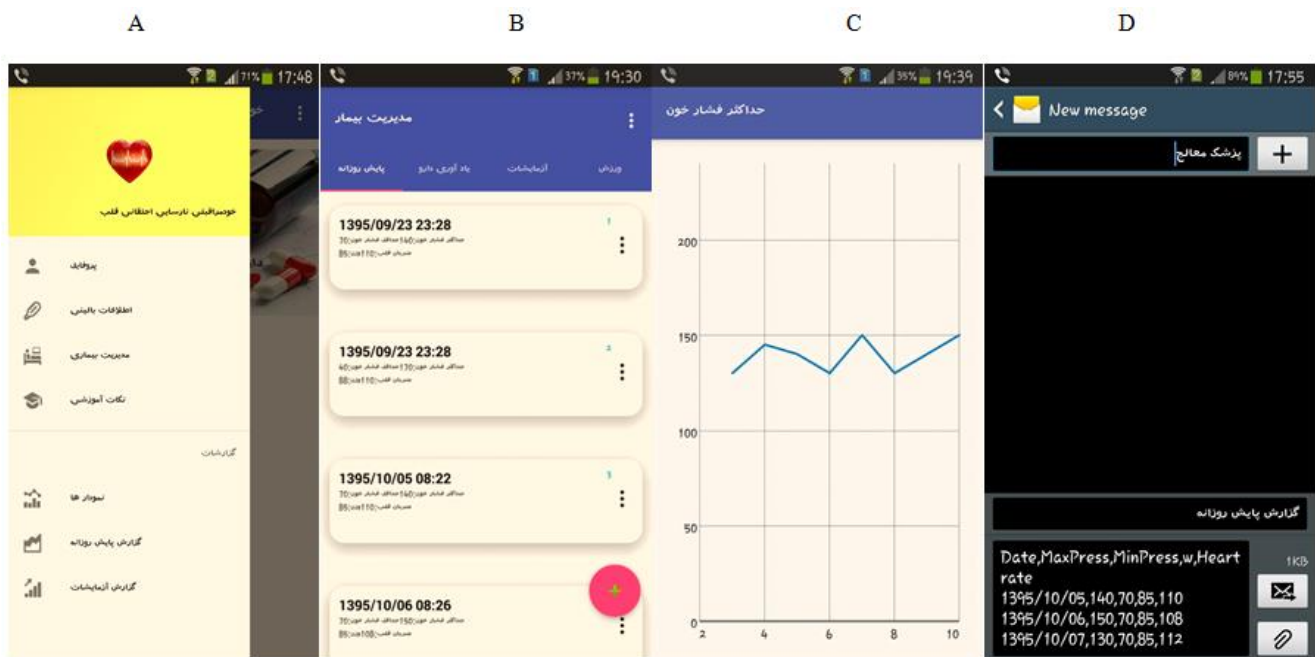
A

B

C

D

71% 17:48

خودمراقبتی نارسایی احتقانی قلب

پروفایل

اطلاعات بالینی

مدیریت بیماری

نکات آموزشی

گزارشات

نمودار ها

گزارش پایش روزانه

گزارش آزمایشات

37% 19:30

مدیریت بیمار

ورزش

آزمایشات

یاد آوری دارو

پایش روزانه

1395/09/23 23:28
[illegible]

1395/09/23 23:28
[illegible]

1395/10/05 08:22
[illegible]

1395/10/06 08:26
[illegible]

35% 19:39

حداکثر فشار خون

200

150

100

50

0

2

4

6

8

10

89% 17:55

New message

پزشک معالج

گزارش پایش روزانه

1KB

Date,MaxPress,MinPress,w,Heart rate
1395/10/05,140,70,85,110
1395/10/06,150,70,85,108
1395/10/07,130,70,85,112